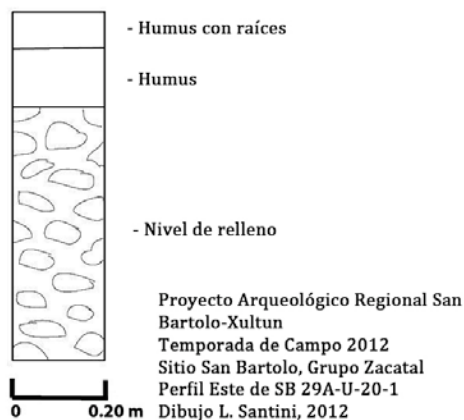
- Humus con raíces

- Humus

- Nivel de relleno

Proyecto Arqueológico Regional San Bartolo-Xultun
Temporada de Campo 2012
Sitio San Bartolo, Grupo Zacatal
Perfil Este de SB 29A-U-20-1
Dibujo L. Santini, 2012

0 0.20 m